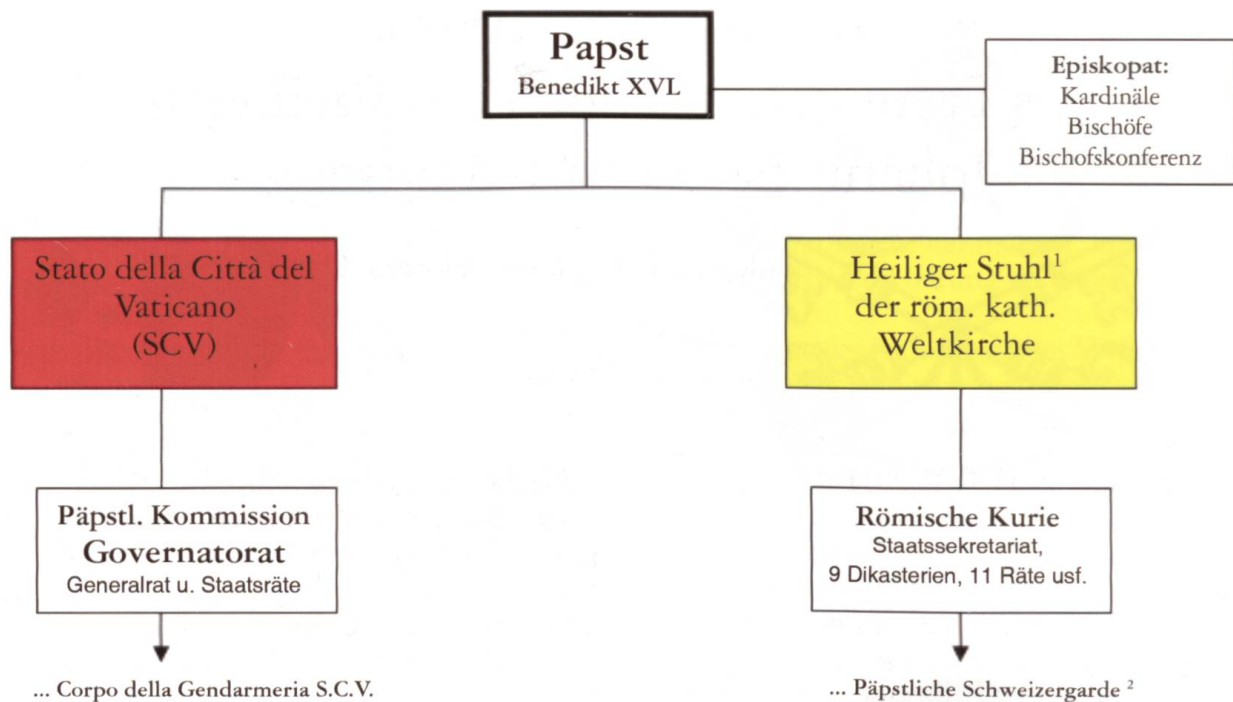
Papst
Benedikt XVL

Episkopat:
Kardinäle
Bischöfe
Bischofskonferenz

Stato della Città del Vaticano (SCV)

Heiliger Stuhl$^1$ der röm. kath. Weltkirche

Päpstl. Kommission
Governatorat
Generalrat u. Staatsräte

Römische Kurie
Staatssekretariat,
9 Dikasterien, 11 Räte usf.

... Corpo della Gendarmeria S.C.V.

... Päpstliche Schweizergarde $^2$